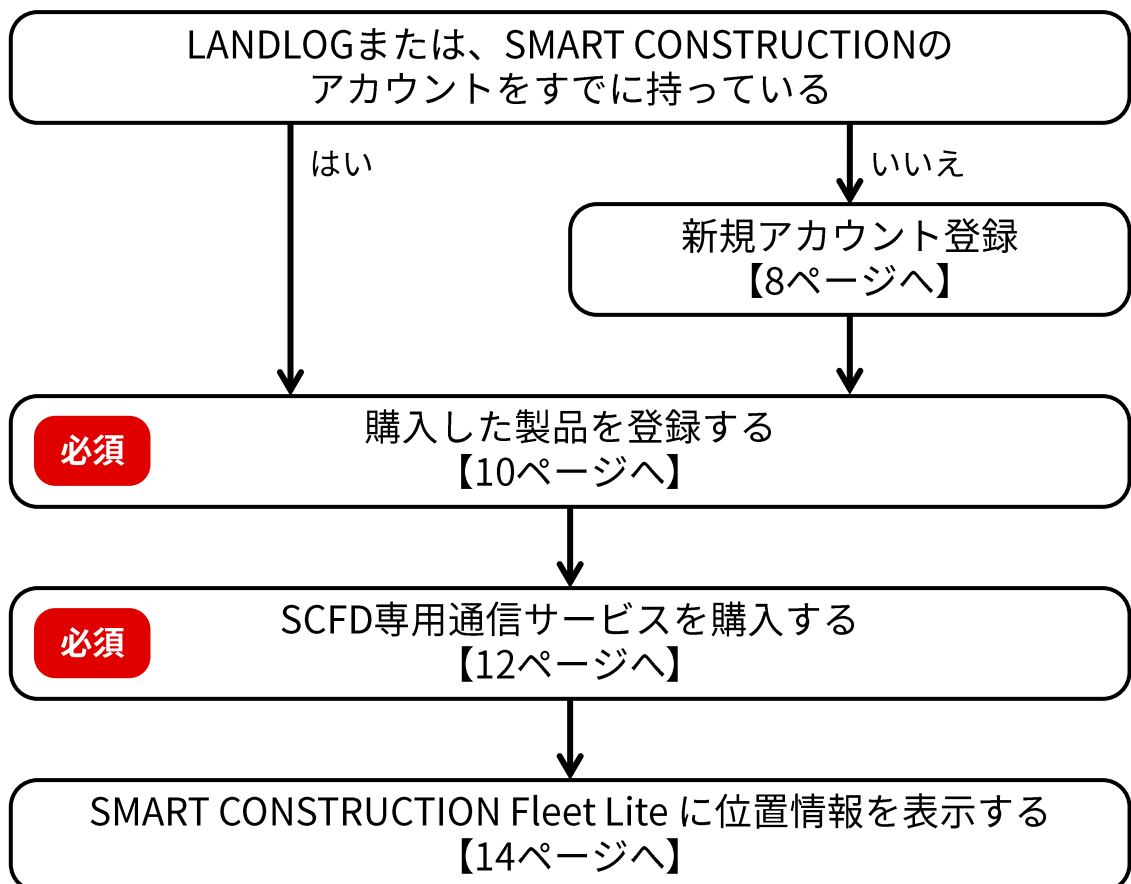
LANDLOGまたは、SMART CONSTRUCTIONのアカウントをすでに持っている

はい

いいえ

新規アカウント登録
【8ページへ】

必須

購入した製品を登録する
【10ページへ】

必須

SCFD専用通信サービスを購入する
【12ページへ】

SMART CONSTRUCTION Fleet Lite に位置情報を表示する
【14ページへ】